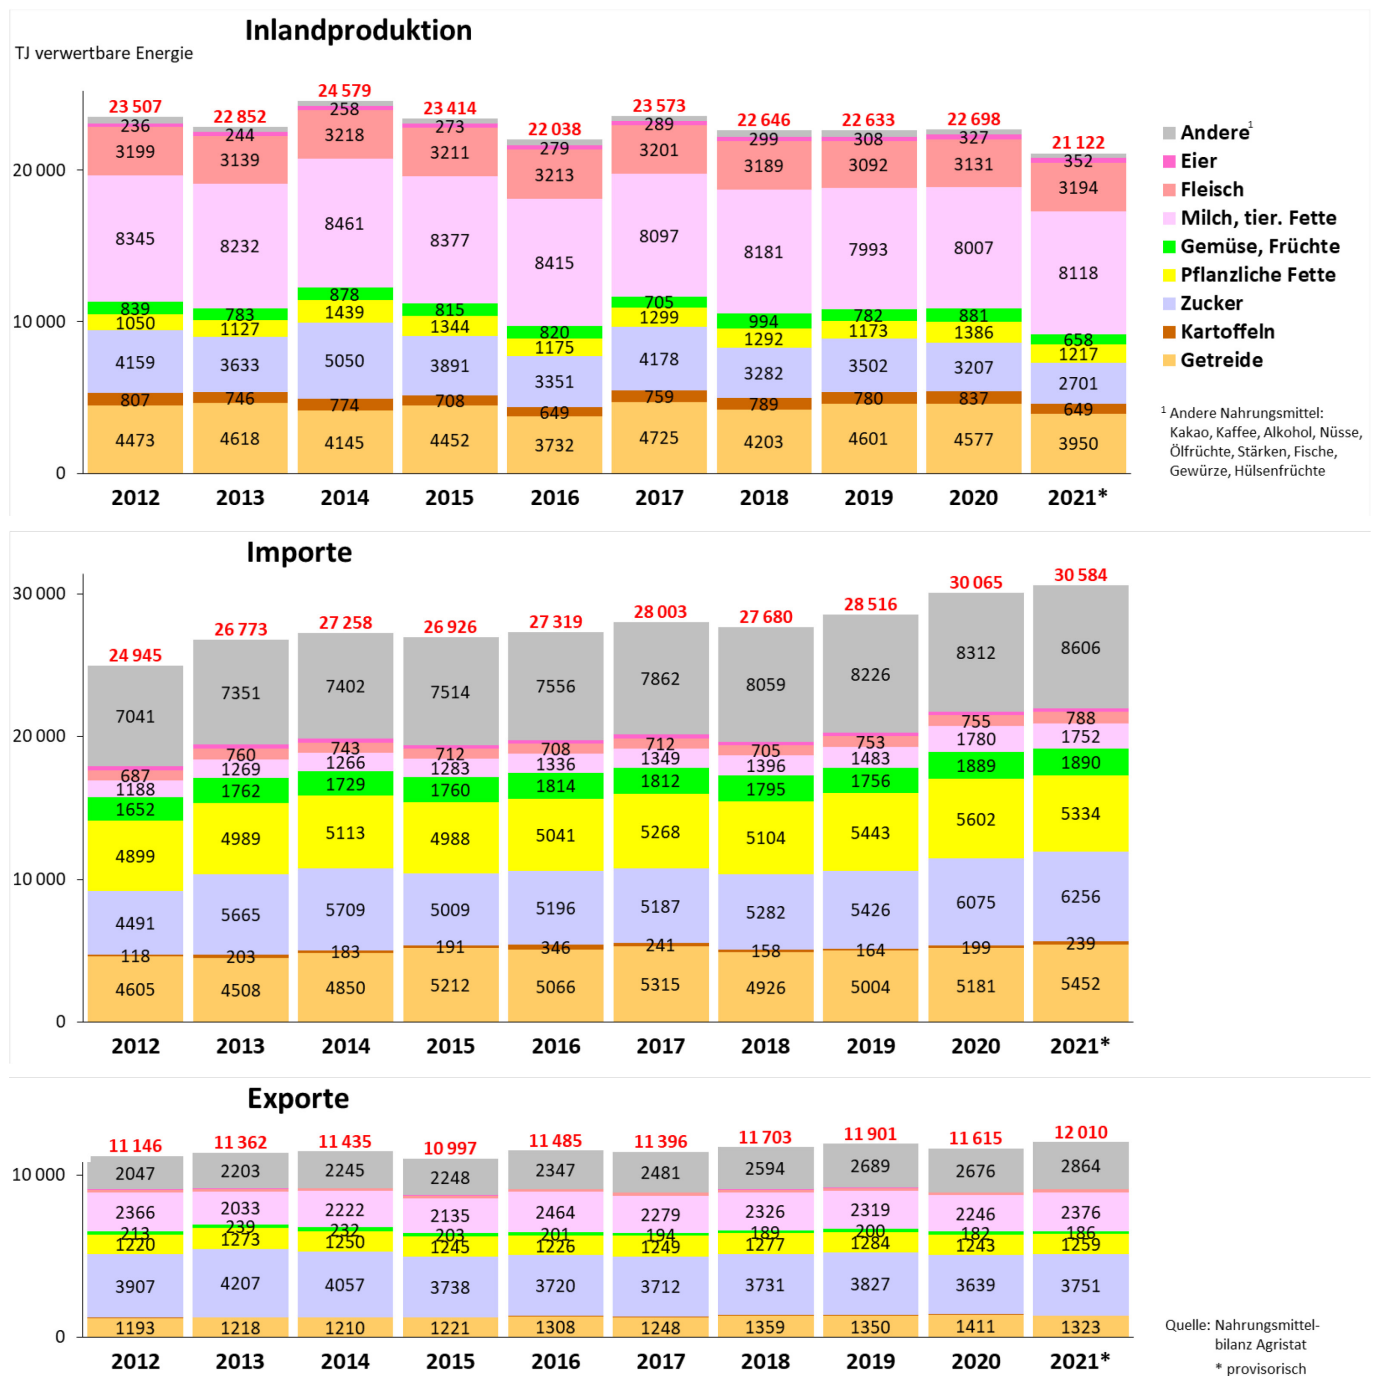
Inlandproduktion

TJ verwertbare Energie

| | 2012 | 2013 | 2014 | 2015 | 2016 | 2017 | 2018 | 2019 | 2020 | 2021* |
|---|---|---|---|---|---|---|---|---|---|---|
| Total | 23 507 | 22 852 | 24 579 | 23 414 | 22 038 | 23 573 | 22 646 | 22 633 | 22 698 | 21 122 |
| Andere | 236 | 244 | 258 | 273 | 279 | 289 | 299 | 308 | 327 | 352 |
| Fleisch | 3199 | 3139 | 3218 | 3211 | 3213 | 3201 | 3189 | 3092 | 3131 | 3194 |
| Milch, tier. Fette | 8345 | 8232 | 8461 | 8377 | 8415 | 8097 | 8181 | 7993 | 8007 | 8118 |
| Gemüse, Früchte | 839 | 783 | 878 | 815 | 820 | 705 | 994 | 782 | 881 | 658 |
| Pflanzliche Fette | 1050 | 1127 | 1439 | 1344 | 1175 | 1299 | 1292 | 1173 | 1386 | 1217 |
| Zucker | 4159 | 3633 | 5050 | 3891 | 3351 | 4178 | 3282 | 3502 | 3207 | 2701 |
| Kartoffeln | 807 | 746 | 774 | 708 | 649 | 759 | 789 | 780 | 837 | 649 |
| Getreide | 4473 | 4618 | 4145 | 4452 | 3732 | 4725 | 4203 | 4601 | 4577 | 3950 |

20 000
10 000
0

Andere¹
Eier
Fleisch
Milch, tier. Fette
Gemüse, Früchte
Pflanzliche Fette
Zucker
Kartoffeln
Getreide

¹ Andere Nahrungsmittel: Kakao, Kaffee, Alkohol, Nüsse, Ölfrüchte, Stärken, Fische, Gewürze, Hülsenfrüchte

Importe

| | 2012 | 2013 | 2014 | 2015 | 2016 | 2017 | 2018 | 2019 | 2020 | 2021* |
|---|---|---|---|---|---|---|---|---|---|---|
| Total | 24 945 | 26 773 | 27 258 | 26 926 | 27 319 | 28 003 | 27 680 | 28 516 | 30 065 | 30 584 |
| Andere | 7041 | 7351 | 7402 | 7514 | 7556 | 7862 | 8059 | 8226 | 8312 | 8606 |
| Fleisch | 687 | 760 | 743 | 712 | 708 | 712 | 705 | 753 | 755 | 788 |
| Milch, tier. Fette | 1188 | 1269 | 1266 | 1283 | 1336 | 1349 | 1396 | 1483 | 1780 | 1752 |
| Gemüse, Früchte | 1652 | 1762 | 1729 | 1760 | 1814 | 1812 | 1795 | 1756 | 1889 | 1890 |
| Pflanzliche Fette | 4899 | 4989 | 5113 | 4988 | 5041 | 5268 | 5104 | 5443 | 5602 | 5334 |
| Zucker | 4491 | 5665 | 5709 | 5009 | 5196 | 5187 | 5282 | 5426 | 6075 | 6256 |
| Kartoffeln | 118 | 203 | 183 | 191 | 346 | 241 | 158 | 164 | 199 | 239 |
| Getreide | 4605 | 4508 | 4850 | 5212 | 5066 | 5315 | 4926 | 5004 | 5181 | 5452 |

30 000
20 000
10 000
0

Exporte

| | 2012 | 2013 | 2014 | 2015 | 2016 | 2017 | 2018 | 2019 | 2020 | 2021* |
|---|---|---|---|---|---|---|---|---|---|---|
| Total | 11 146 | 11 362 | 11 435 | 10 997 | 11 485 | 11 396 | 11 703 | 11 901 | 11 615 | 12 010 |
| Andere | 2047 | 2203 | 2245 | 2248 | 2347 | 2481 | 2594 | 2689 | 2676 | 2864 |
| Milch, tier. Fette | 2366 | 2033 | 2222 | 2135 | 2464 | 2279 | 2326 | 2319 | 2246 | 2376 |
| Gemüse, Früchte | 213 | 239 | 232 | 203 | 201 | 194 | 189 | 200 | 182 | 186 |
| Pflanzliche Fette | 1220 | 1273 | 1250 | 1245 | 1226 | 1249 | 1277 | 1284 | 1243 | 1259 |
| Zucker | 3907 | 4207 | 4057 | 3738 | 3720 | 3712 | 3731 | 3827 | 3639 | 3751 |
| Getreide | 1193 | 1218 | 1210 | 1221 | 1308 | 1248 | 1359 | 1350 | 1411 | 1323 |

10 000
0

Quelle: Nahrungsmittelbilanz Agristat
* provisorisch